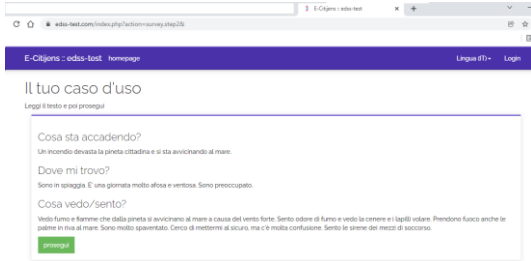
E-Citijens :: edss-test

edss-test.com/index.php?action=survey.step2&

E-Citijens :: edss-test homepage

Lingua (IT) Login

Il tuo caso d'uso

Leggi il testo e poi prosegui

Cosa sta accadendo?

Un incendio devasta la pineta cittadina e si sta avvicinando al mare.

Dove mi trovo?

Sono in spiaggia. E' una giornata molto afosa e ventosa. Sono preoccupato.

Cosa vedo/sento?

Vedo fumo e fiamme che dalla pineta si avvicinano al mare a causa del vento forte. Sento odore di fumo e vedo la cenere e i lapilli volare. Prendono fuoco anche le palme in riva al mare. Sono molto spaventato. Cerco di mettermi al sicuro, ma c'è molta confusione. Sento le sirene dei mezzi di soccorso.

prosegui